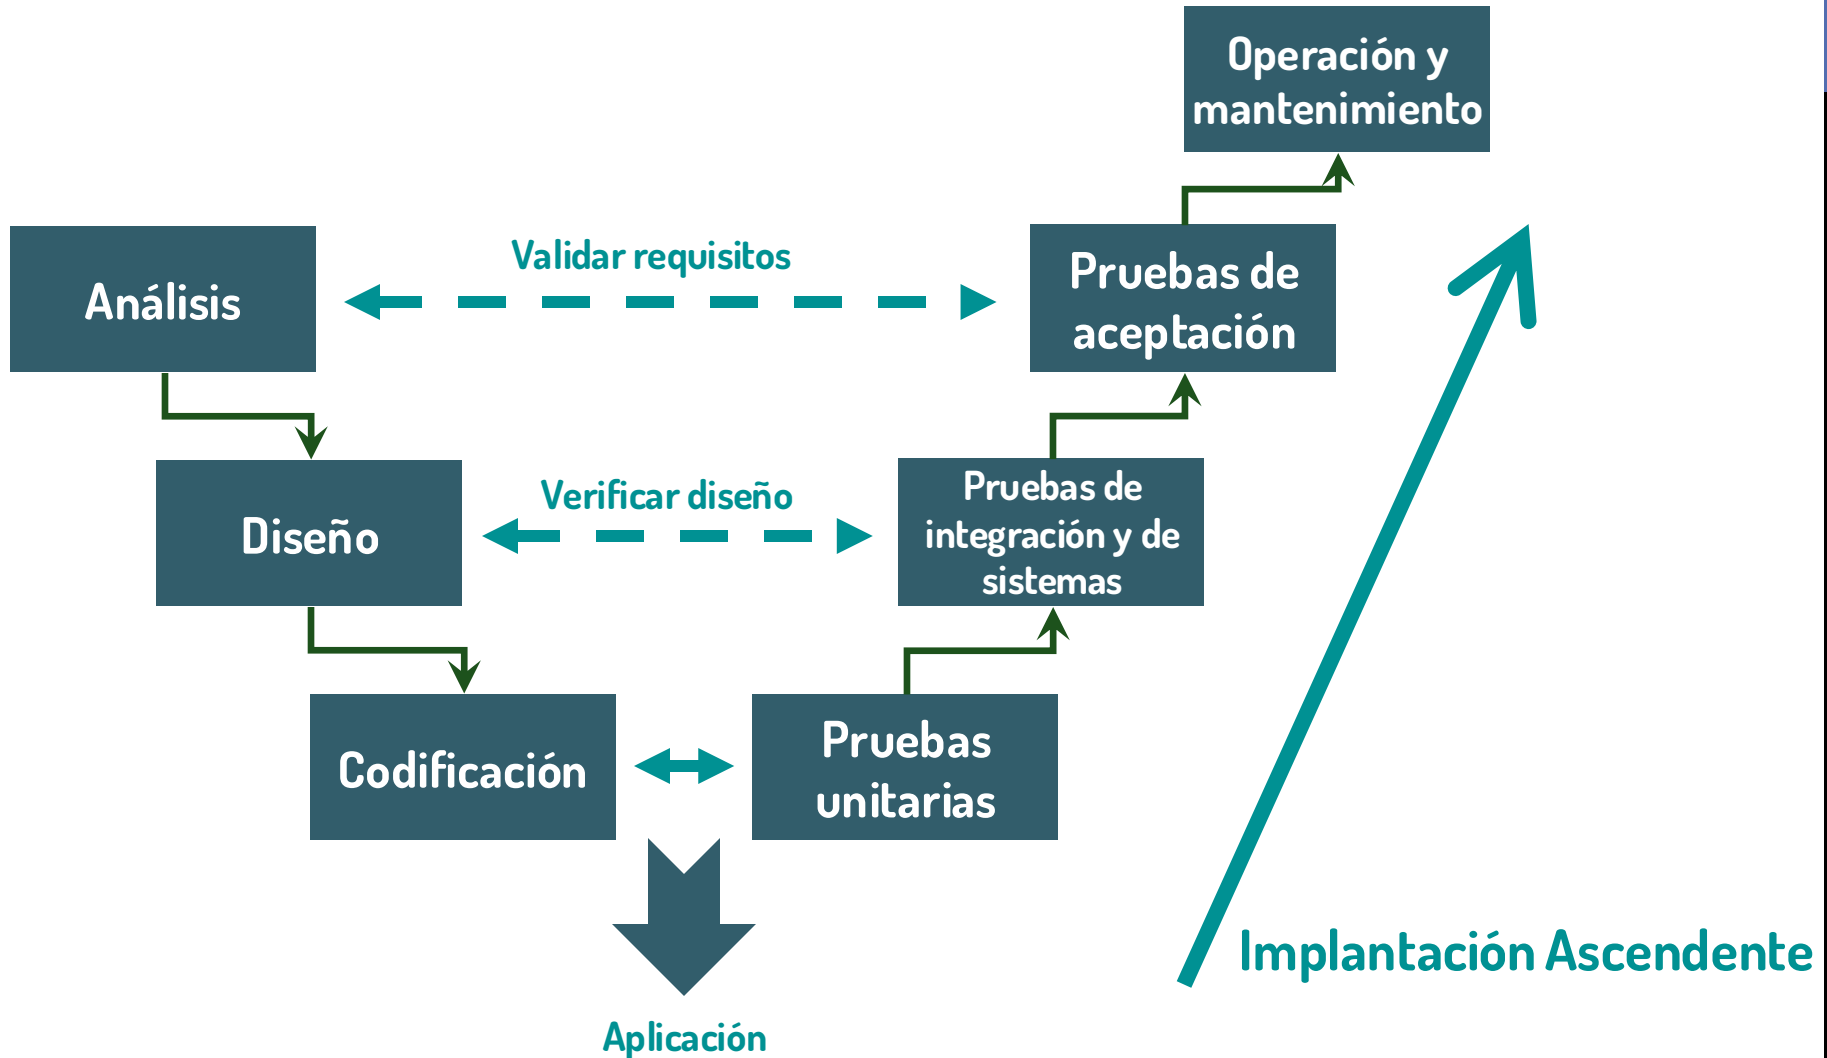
Operación y mantenimiento

Análisis

Validar requisitos

Pruebas de aceptación

Diseño

Verificar diseño

Pruebas de integración y de sistemas

Codificación

Pruebas unitarias

Aplicación

Implantación Ascendente